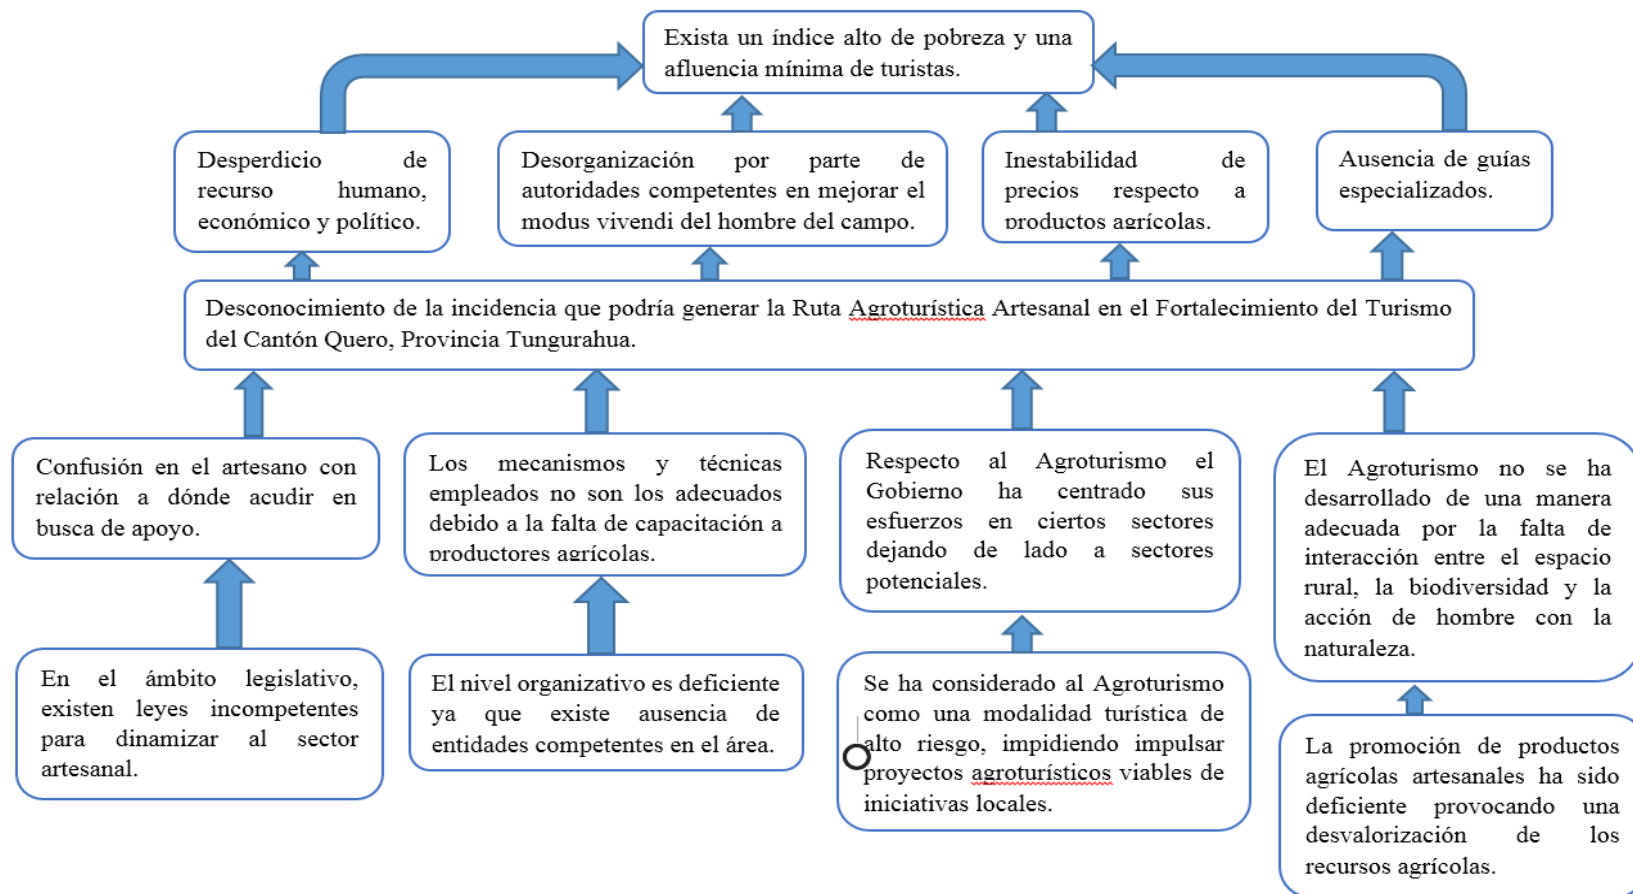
Exista un índice alto de pobreza y una afluencia mínima de turistas.

Desperdicio de recurso humano, económico y político.

Desorganización por parte de autoridades competentes en mejorar el modus vivendi del hombre del campo.

Inestabilidad de precios respecto a productos agrícolas.

Ausencia de guías especializados.

Desconocimiento de la incidencia que podría generar la Ruta Agroturística Artesanal en el Fortalecimiento del Turismo del Cantón Quero, Provincia Tungurahua.

Confusión en el artesano con relación a dónde acudir en busca de apoyo.

Los mecanismos y técnicas empleados no son los adecuados debido a la falta de capacitación a productores agrícolas.

Respecto al Agroturismo el Gobierno ha centrado sus esfuerzos en ciertos sectores dejando de lado a sectores potenciales.

El Agroturismo no se ha desarrollado de una manera adecuada por la falta de interacción entre el espacio rural, la biodiversidad y la acción de hombre con la naturaleza.

En el ámbito legislativo, existen leyes incompetentes para dinamizar al sector artesanal.

El nivel organizativo es deficiente ya que existe ausencia de entidades competentes en el área.

Se ha considerado al Agroturismo como una modalidad turística de alto riesgo, impidiendo impulsar proyectos agroturísticos viables de iniciativas locales.

La promoción de productos agrícolas artesanales ha sido deficiente provocando una desvalorización de los recursos agrícolas.